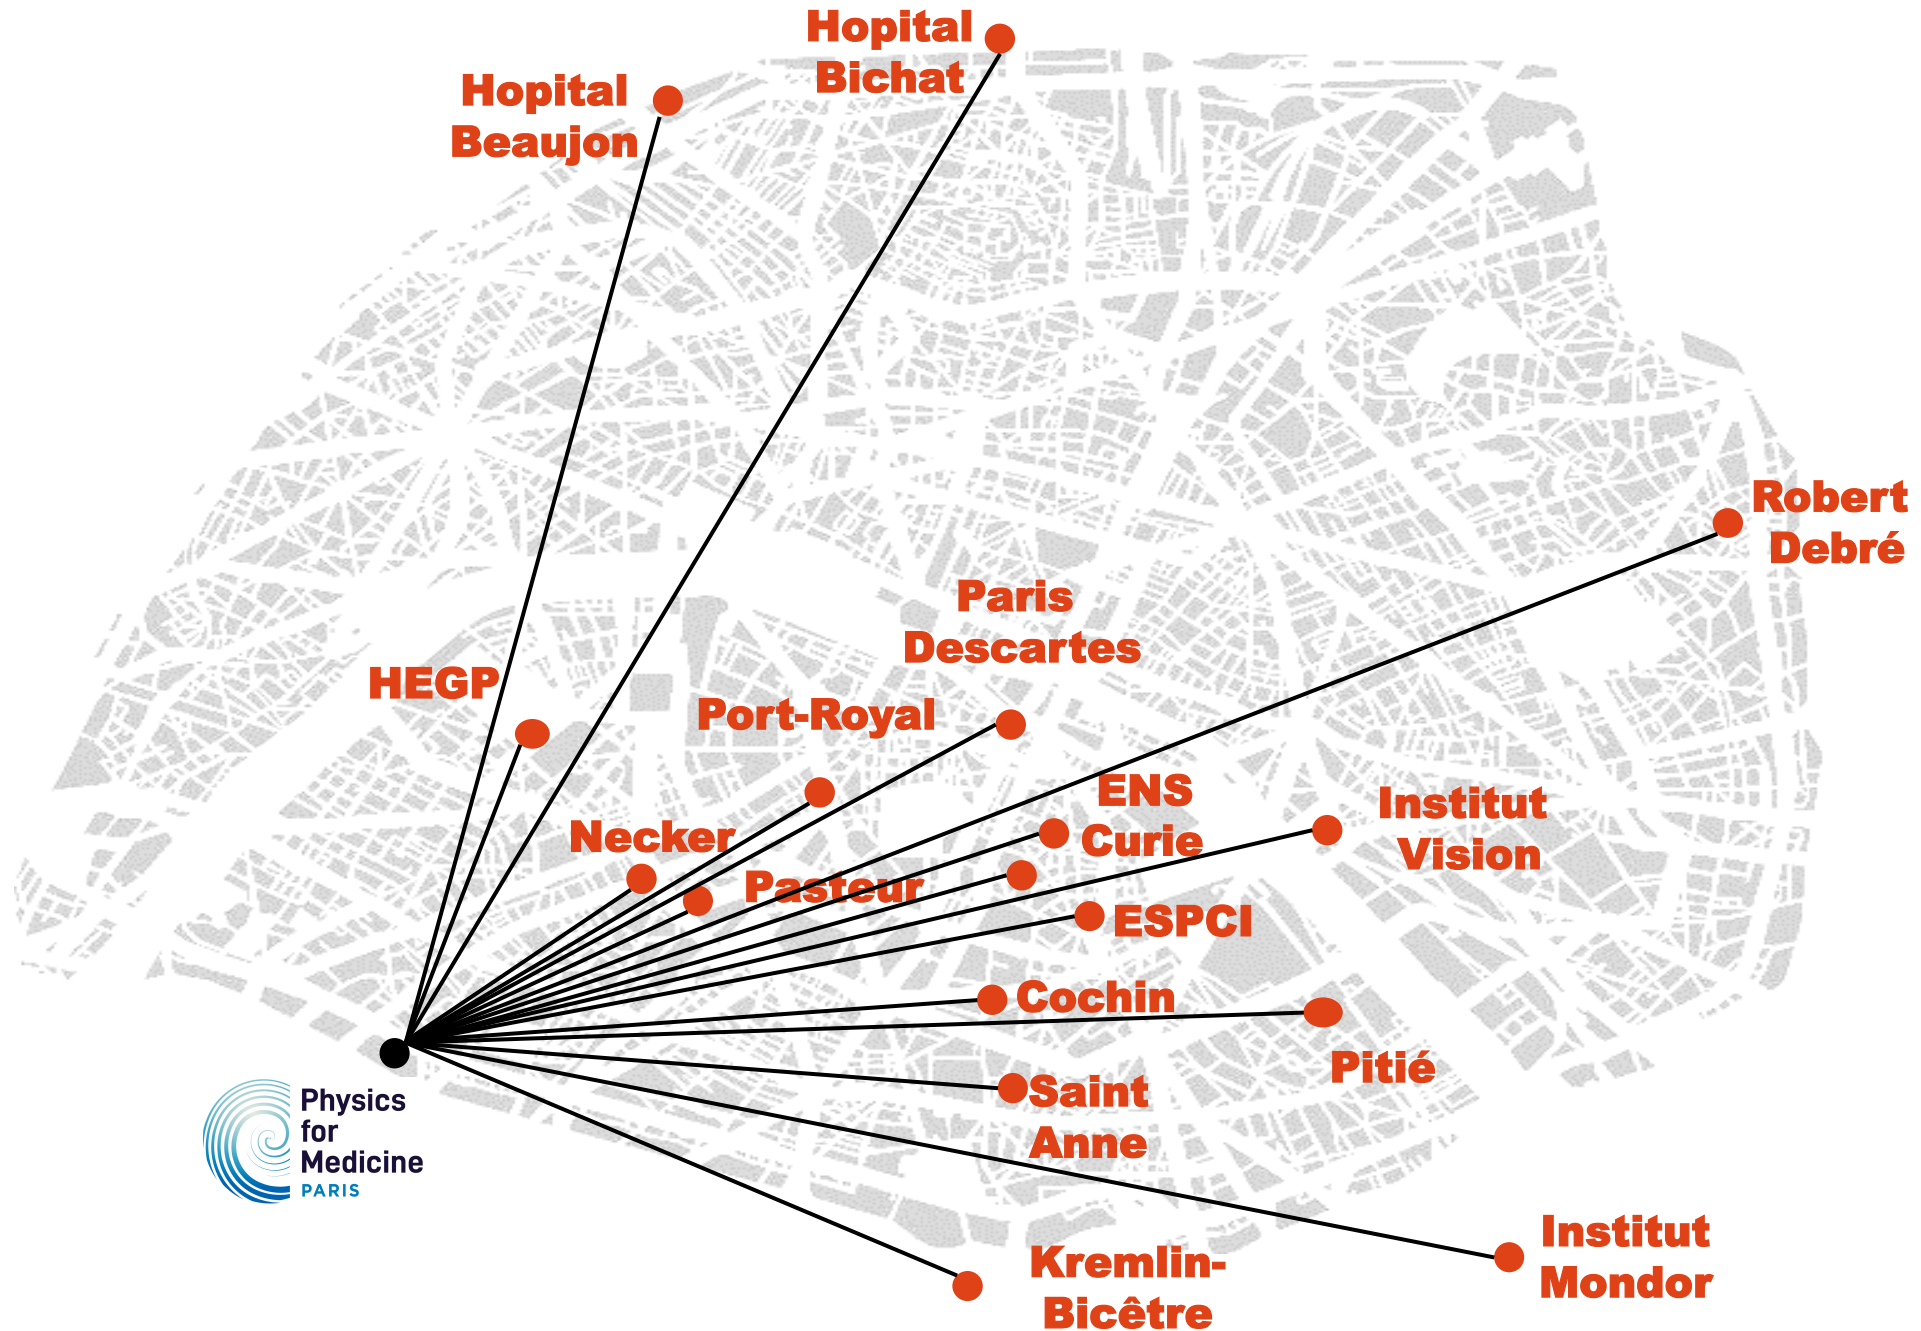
Hopital Bichat

Hopital Beaujon

Robert Debré

Paris Descartes

HEGP

Port-Royal

ENS

Institut Vision

Necker

Curie

Pasteur

ESPCI

Cochin

Pitié

Saint Anne

Physics for Medicine PARIS

Institut Mondor

Kremlin-Bicêtre